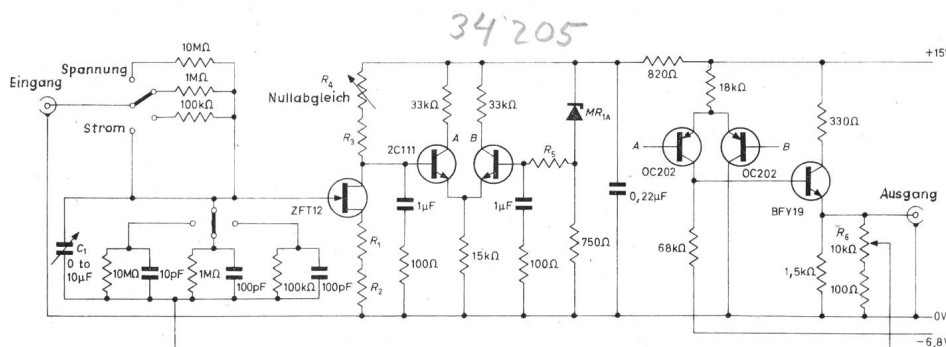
34'205

Eingang
Spannung
Strom
10MΩ
1MΩ
100kΩ
$R_4$
Nullabgleich
$R_3$
ZFT12
$R_1$
$R_2$
$C_1$
0 to 10μF
10MΩ
10pF
1MΩ
100pF
100kΩ
100pF
33kΩ
33kΩ
2C111
A
B
1μF
100Ω
15kΩ
1μF
100Ω
$R_5$
$MR_{1A}$
750Ω
0,22μF
820Ω
18kΩ
A
B
OC202
OC202
68kΩ
330Ω
BFY19
Ausgang
$R_6$
10kΩ
1,5kΩ
100Ω
+15
0V
−5,8V